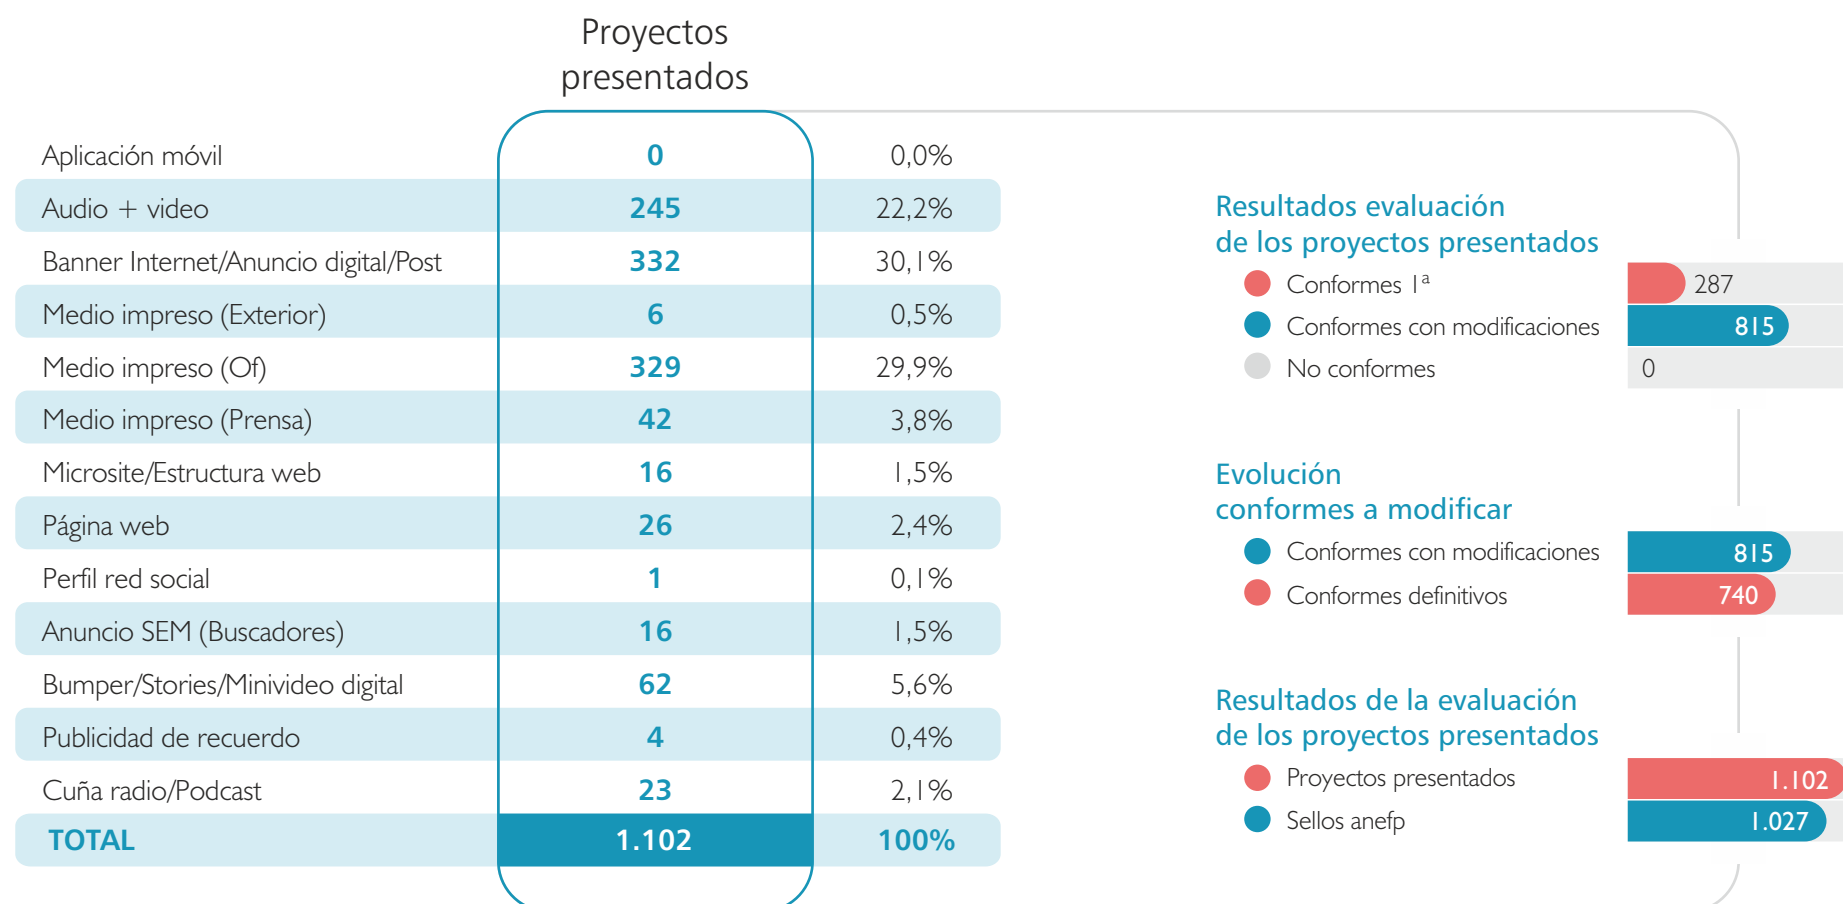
| | Proyectos presentados | |
|---|---|---|
| Aplicación móvil | 0 | 0,0% |
| Audio + video | 245 | 22,2% |
| Banner Internet/Anuncio digital/Post | 332 | 30,1% |
| Medio impreso (Exterior) | 6 | 0,5% |
| Medio impreso (Of) | 329 | 29,9% |
| Medio impreso (Prensa) | 42 | 3,8% |
| Microsite/Estructura web | 16 | 1,5% |
| Página web | 26 | 2,4% |
| Perfil red social | 1 | 0,1% |
| Anuncio SEM (Buscadores) | 16 | 1,5% |
| Bumper/Stories/Minivideo digital | 62 | 5,6% |
| Publicidad de recuerdo | 4 | 0,4% |
| Cuña radio/Podcast | 23 | 2,1% |
| TOTAL | 1.102 | 100% |

Resultados evaluación de los proyectos presentados

Conformes 1ª 287
Conformes con modificaciones 815
No conformes 0

Evolución conformes a modificar

Conformes con modificaciones 815
Conformes definitivos 740

Resultados de la evaluación de los proyectos presentados

Proyectos presentados 1.102
Sellos anefp 1.027